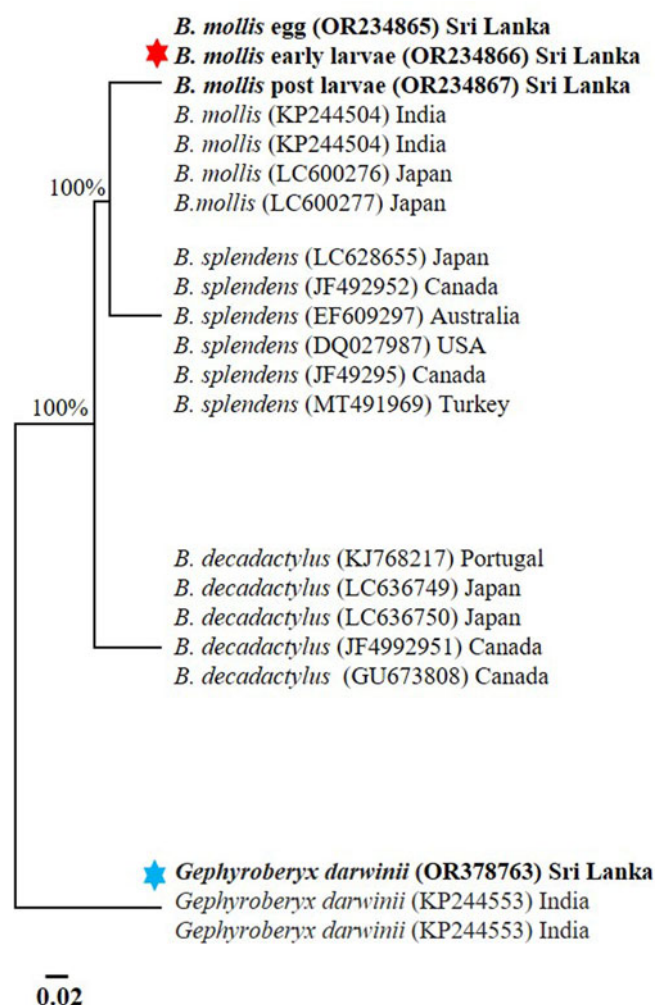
B. mollis egg (OR234865) Sri Lanka
B. mollis early larvae (OR234866) Sri Lanka
B. mollis post larvae (OR234867) Sri Lanka
B. mollis (KP244504) India
B. mollis (KP244504) India
B. mollis (LC600276) Japan
B.mollis (LC600277) Japan

100%

B. splendens (LC628655) Japan
B. splendens (JF492952) Canada
B. splendens (EF609297) Australia
B. splendens (DQ027987) USA
B. splendens (JF49295) Canada
B. splendens (MT491969) Turkey

100%

B. decadactylus (KJ768217) Portugal
B. decadactylus (LC636749) Japan
B. decadactylus (LC636750) Japan
B. decadactylus (JF4992951) Canada
B. decadactylus (GU673808) Canada

Gephyroberyx darwinii (OR378763) Sri Lanka
Gephyroberyx darwinii (KP244553) India
Gephyroberyx darwinii (KP244553) India

0.02